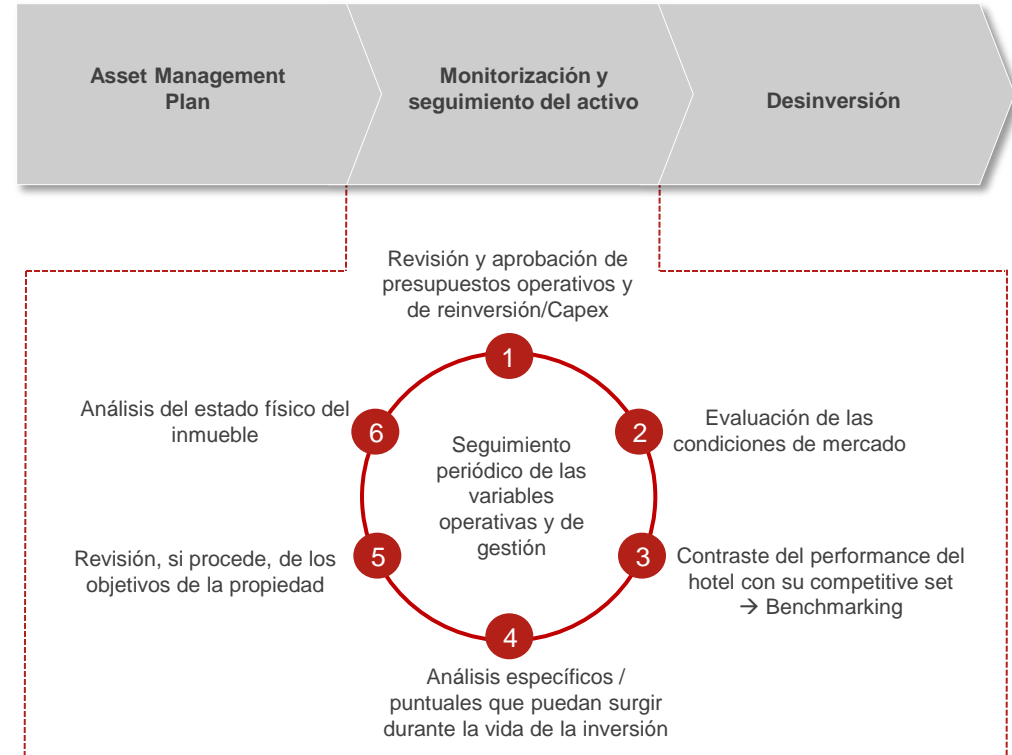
Asset Management Plan

Monitorización y seguimiento del activo

Desinversión

Revisión y aprobación de presupuestos operativos y de reinversión/Capex

1

Análisis del estado físico del inmueble

6

Seguimiento periódico de las variables operativas y de gestión

2

Evaluación de las condiciones de mercado

Revisión, si procede, de los objetivos de la propiedad

5

3

Contraste del performance del hotel con su competitive set → Benchmarking

4

Análisis específicos / puntuales que puedan surgir durante la vida de la inversión